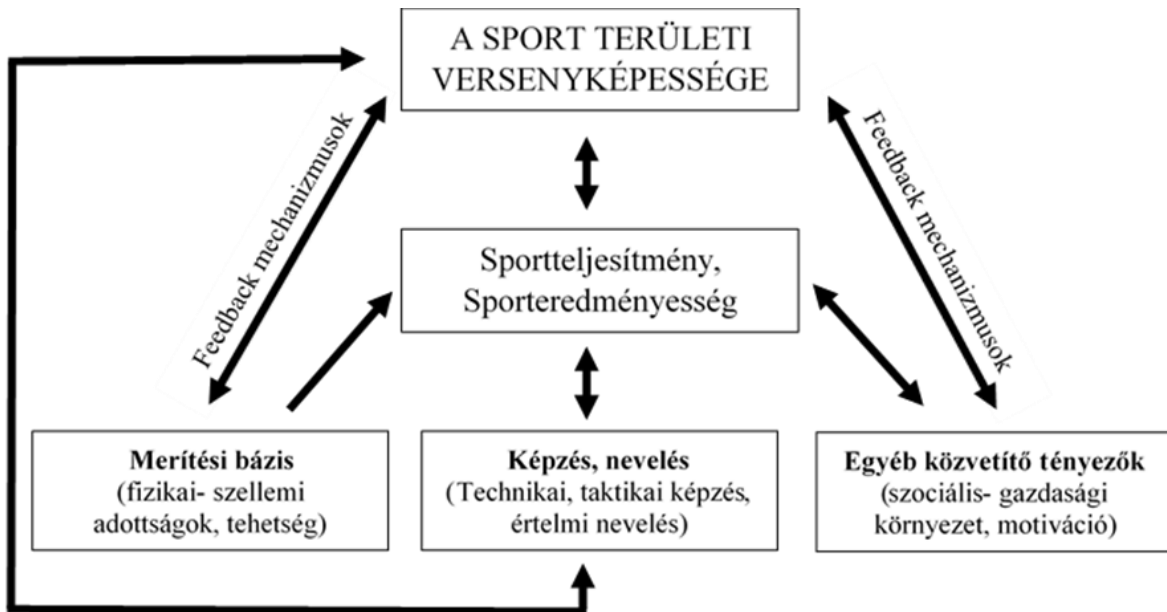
A SPORT TERÜLETI VERSENYKÉPESSÉGE

Feedback mechanizmusok

Feedback mechanizmusok

Sportteljesítmény, Sporteredményesség

**Merítési bázis**
(fizikai- szellemi adottságok, tehetség)

**Képzés, nevelés**
(Technikai, taktikai képzés, értelmi nevelés)

**Egyéb közvetítő tényezők**
(szociális- gazdasági környezet, motiváció)